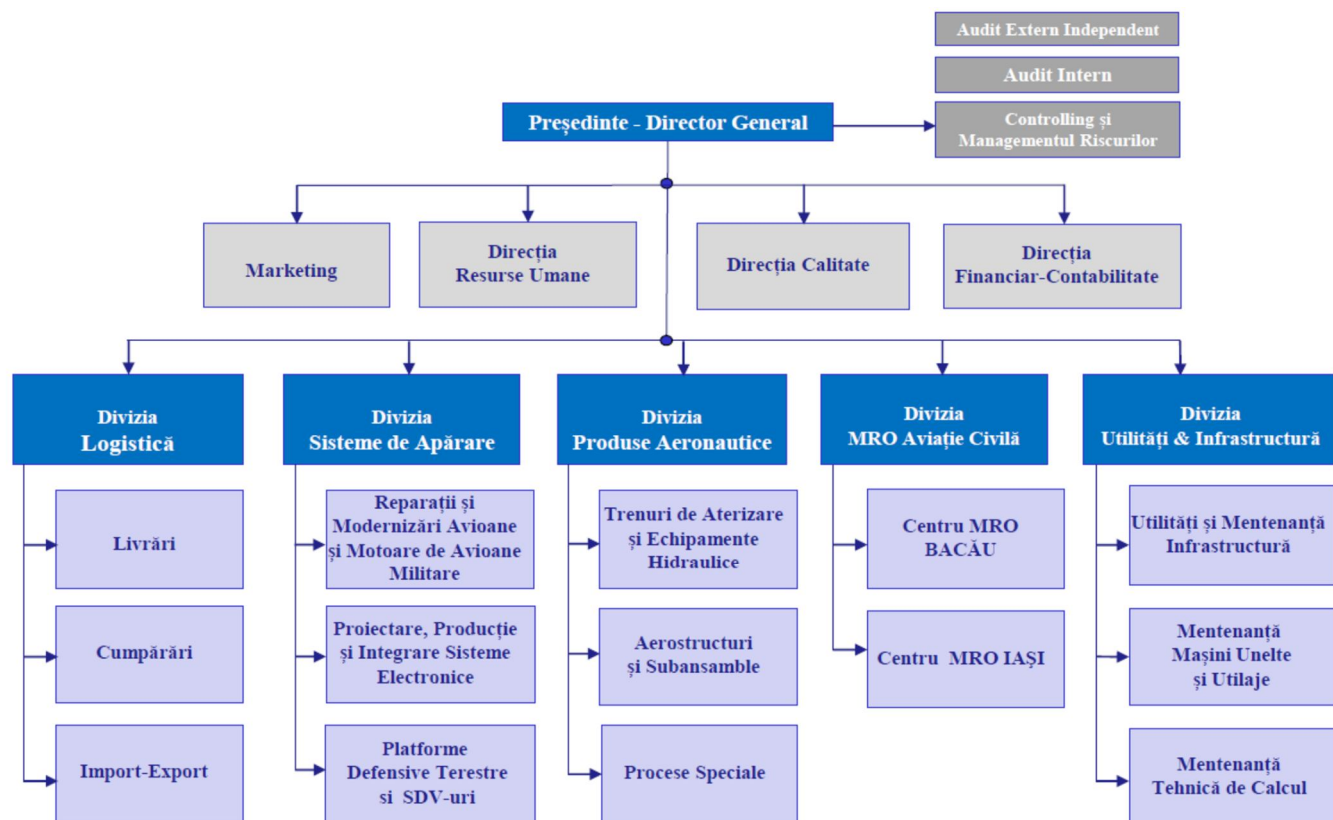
Audit Extern Independent

Audit Intern

Președinte - Director General

Controlling și Managementul Riscurilor

Marketing

Direcția Resurse Umane

Direcția Calitate

Direcția Financiar-Contabilitate

Divizia Logistică

Livrări

Cumpărări

Import-Export

Divizia Sisteme de Apărare

Reparații și Modernizări Avioane și Motoare de Avioane Militare

Proiectare, Producție și Integrare Sisteme Electronice

Platforme Defensive Terestre si SDV-uri

Divizia Produse Aeronautice

Trenuri de Aterizare și Echipamente Hidraulice

Aerostructuri și Subansamble

Procese Speciale

Divizia MRO Aviație Civilă

Centru MRO BACĂU

Centru MRO IAȘI

Divizia Utilități & Infrastructură

Utilități și Mentenanță Infrastructură

Mentenanță Mașini Unelte și Utilaje

Mentenanță Tehnică de Calcul